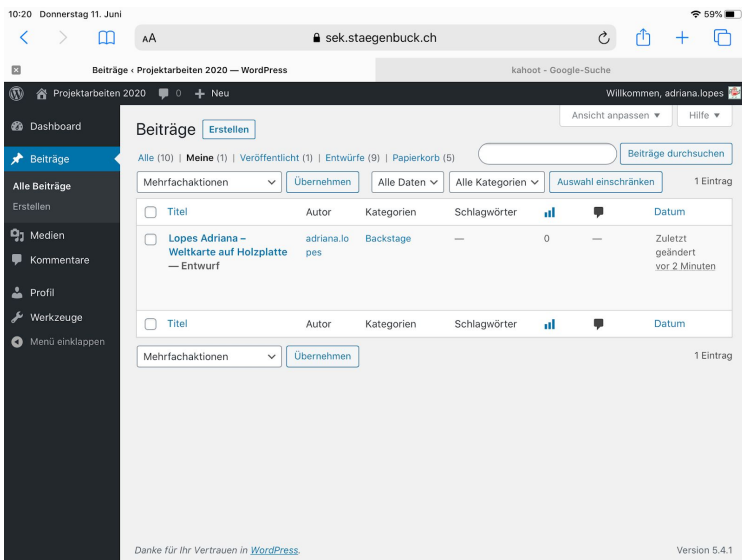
10:20 Donnerstag 11. Juni
59%

AA sek.staegenbuck.ch

Beiträge ‹ Projektarbeiten 2020 — WordPress
kahoot - Google-Suche

Projektarbeiten 2020 0 + Neu
Willkommen, adriana.lopes

Dashboard
Beiträge
Alle Beiträge
Erstellen
Medien
Kommentare
Profil
Werkzeuge
Menü einklappen

Beiträge Erstellen

Ansicht anpassen ▼ Hilfe ▼

Alle (10) | Meine (1) | Veröffentlicht (1) | Entwürfe (9) | Papierkorb (5)

Beiträge durchsuchen

Mehrfachaktionen Übernehmen Alle Daten Alle Kategorien Auswahl einschränken 1 Eintrag

| | Titel | Autor | Kategorien | Schlagwörter | | | Datum |
|---|---|---|---|---|---|---|---|
| | Lopes Adriana – Weltkarte auf Holzplatte — Entwurf | adriana.lopes | Backstage | — | 0 | — | Zuletzt geändert vor 2 Minuten |
| | Titel | Autor | Kategorien | Schlagwörter | | | Datum |

Mehrfachaktionen Übernehmen 1 Eintrag

Danke für Ihr Vertrauen in WordPress.
Version 5.4.1